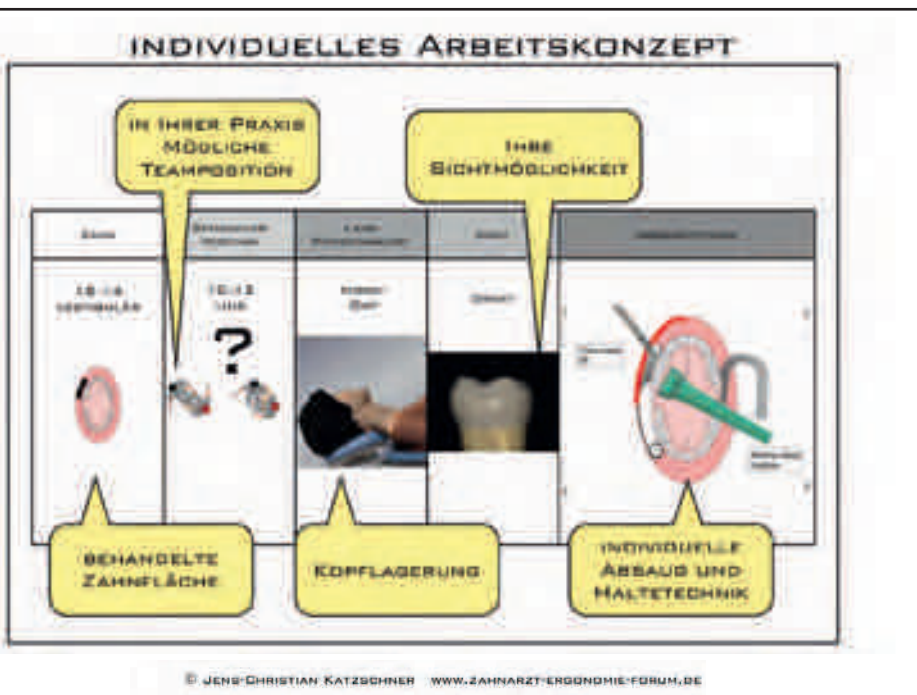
INDIVIDUELLES ARBEITSKONZEPT

IN IHRER PRAXIS MÖGLICHE TEAMPOSITION

IHRE SICHTMÖGLICHKEIT

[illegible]

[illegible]

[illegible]

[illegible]

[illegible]

18-16 VESTIBULÄR

10-13 UHR

?

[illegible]

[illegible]

BEHANDELTE ZAHNFLÄCHE

KOPFLAGERUNG

INDIVIDUELLE ABSAUG UND HALTETECHNIK

© JENS-CHRISTIAN KATZSCHNER WWW.ZAHNARZT-ERGONOMIE-FORUM.DE